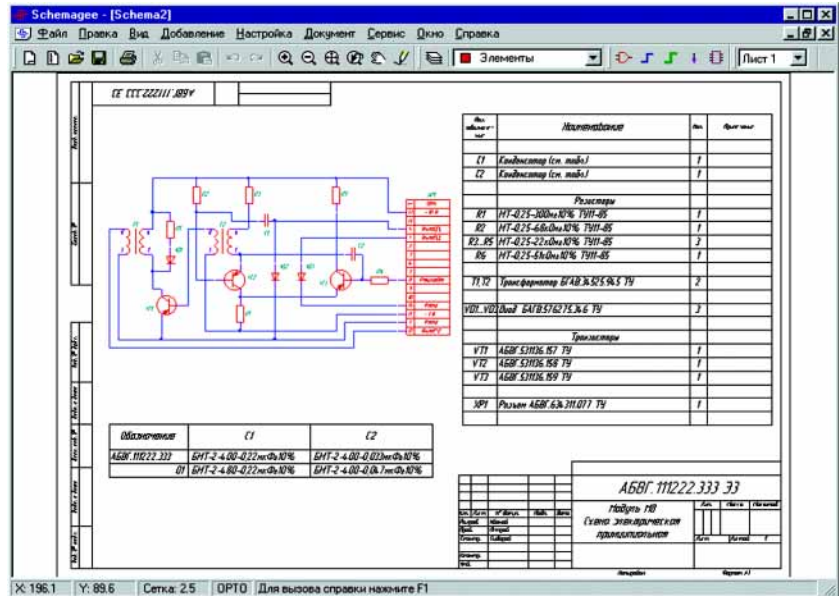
Schemagee - [Schema2]

Файл Правка Вид Добавление Настройка Документ Сервис Окно Справка

Элементы

Лист 1

СЕ ССС.222111.189У

| Поз. обозначение | Наименование | Кол. | Примечание |
|---|---|---|---|
| C1 | Конденсатор (см. табл.) | 1 | |
| C2 | Конденсатор (см. табл.) | 1 | |
| | Резисторы | | |
| R1 | МТ-0,25-300мОм±10% ТУ11-85 | 1 | |
| R2 | МТ-0,25-68кОм±10% ТУ11-85 | 1 | |
| R3...R5 | МТ-0,25-22кОм±10% ТУ11-85 | 3 | |
| R6 | МТ-0,25-6,1кОм±10% ТУ11-85 | 1 | |
| T1,T2 | Трансформатор БГАВ.745.25.945 ТУ | 2 | |
| VD1...VD3 | Диод БАГВ.576275.346 ТУ | 3 | |
| | Транзисторы | | |
| VT1 | АБВГ.531136.157 ТУ | 1 | |
| VT2 | АБВГ.531136.158 ТУ | 1 | |
| VT3 | АБВГ.531136.159 ТУ | 1 | |
| XP1 | Разъем АБВГ.634.311.077 ТУ | 1 | |

| Обозначение | C1 | C2 |
|---|---|---|
| АБВГ.111222.333 | БМТ-2-4,00-0,22мкФ±10% | БМТ-2-4,00-0,033мкФ±10% |
| 01 | БМТ-2-4,80-0,22мкФ±10% | БМТ-2-4,00-0,047мкФ±10% |

АБВГ.111222.333 Э3

Модуль НВ
Схема электрическая принципиальная

Изм. Лист № докум. Подп. Дата
Разраб. Пров. Т.контр. Н.контр. Утв.

Лит. Масса Масштаб
Лист Листов 1

Копировал Формат А3

X: 196.1 Y: 89.6 Сетка: 2.5 ОРТО Для вызова справки нажмите F1